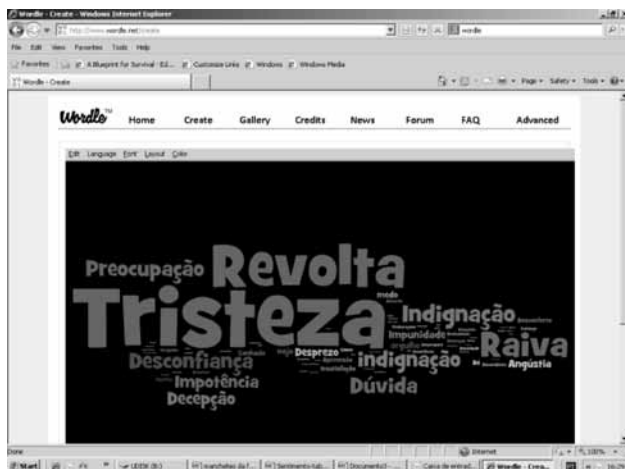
Wordle - Create - Windows Internet Explorer

http://www.wordle.net/create

wordle

File Edit View Favorites Tools Help

Favorites A Blueprint for Survival - Ed... Customize Links Windows Windows Media

Wordle - Create

Page Safety Tools

Wordle™ Home Create Gallery Credits News Forum FAQ Advanced

Edit Language Font Layout Color

Preocupação Revolta
Tristeza
Indignação
Impunidade
Raiva
Desconfiança
Desprezo
indignação
Angústia
Impotência
Dúvida
Decepção
medo

Done

Internet

100%

Start

Wordle - Crea...